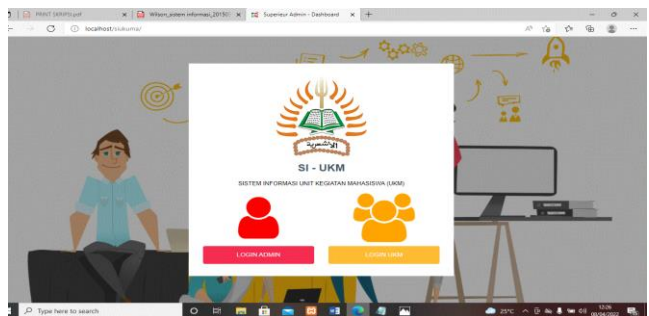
PRINT SKRIPSI.pdf
Wilson_sistem informasi_20150
Superieur Admin - Dashboard
localhost/siukuma/

الاشمرية

SI - UKM

SISTEM INFORMASI UNIT KEGIATAN MAHASISWA (UKM)

LOGIN ADMIN
LOGIN UKM

Type here to search
25°C
12:26
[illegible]